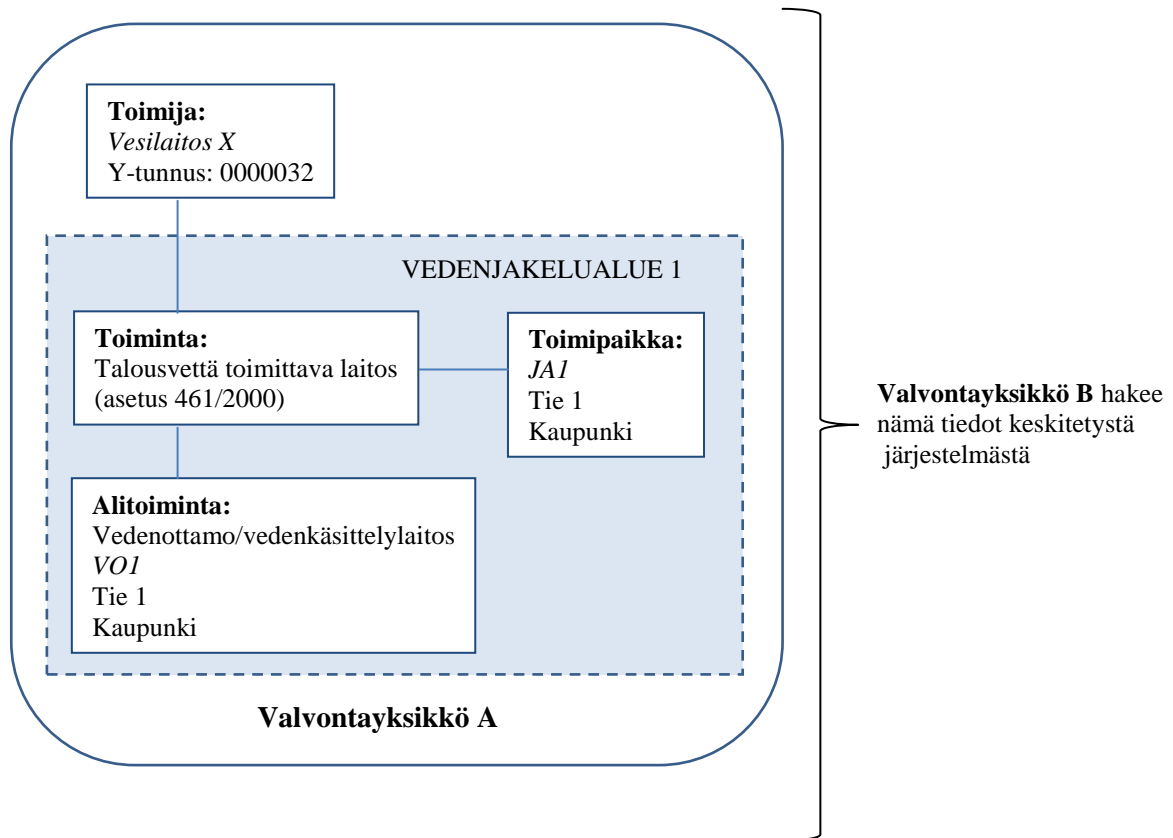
**Toimija:**
*Vesilaitos X*
Y-tunnus: 0000032

VEDENJAKELUALUE 1

**Toiminta:**
Talousvettä toimittava laitos (asetus 461/2000)

**Toimipaikka:**
*JA1*
Tie 1
Kaupunki

**Alitoiminta:**
Vedenottamo/vedenkäsittelylaitos
*VO1*
Tie 1
Kaupunki

**Valvontayksikkö A**

**Valvontayksikkö B** hakee nämä tiedot keskitetystä järjestelmästä